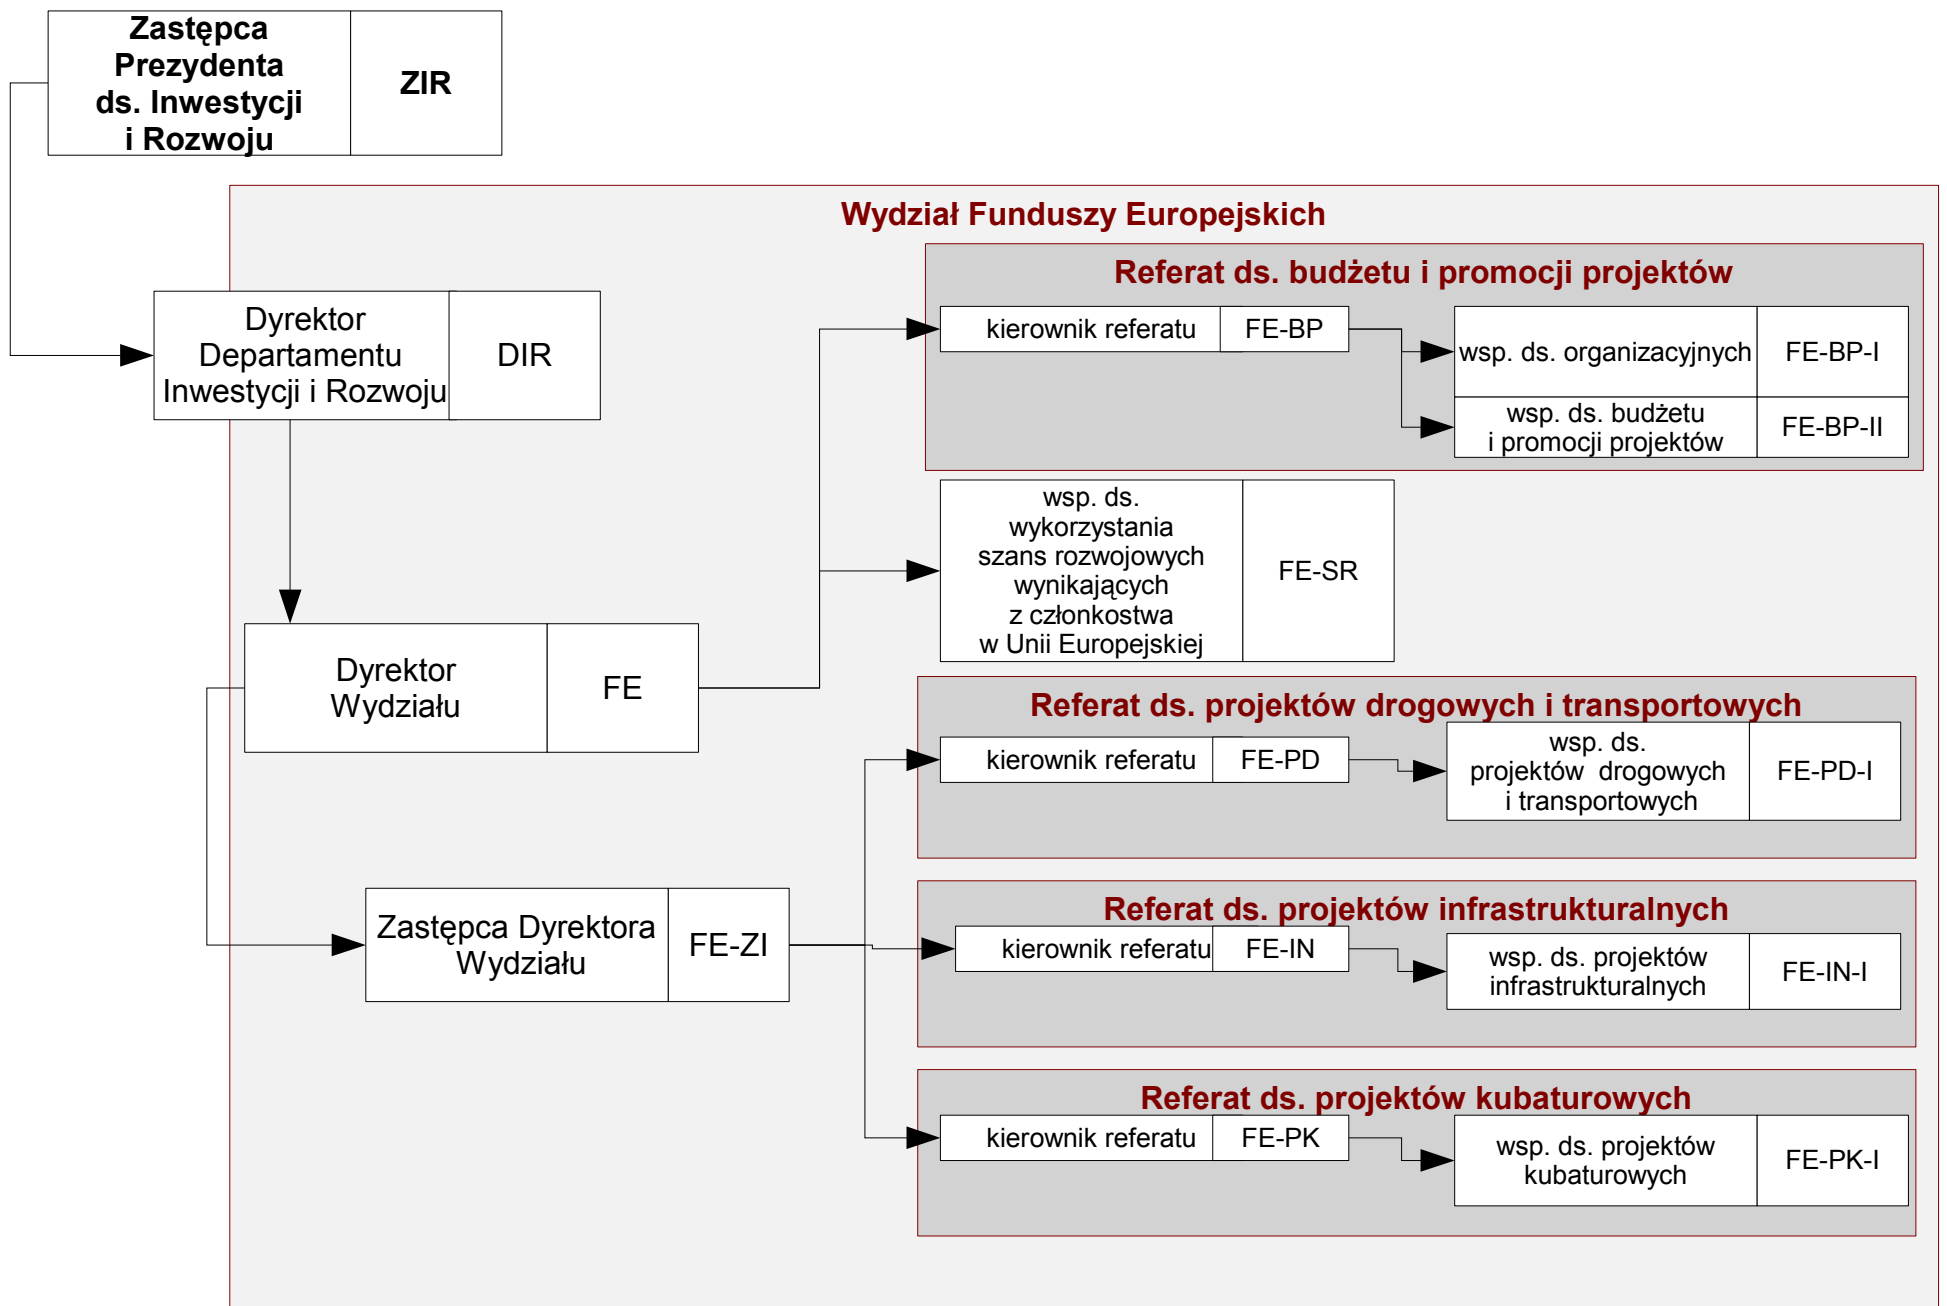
Zastępca Prezydenta ds. Inwestycji i Rozwoju

ZIR

Wydział Funduszy Europejskich

Dyrektor Departamentu Inwestycji i Rozwoju

DIR

Referat ds. budżetu i promocji projektów

kierownik referatu

FE-BP

wsp. ds. organizacyjnych

FE-BP-I

wsp. ds. budżetu i promocji projektów

FE-BP-II

wsp. ds. wykorzystania szans rozwojowych wynikających z członkostwa w Unii Europejskiej

FE-SR

Dyrektor Wydziału

FE

Referat ds. projektów drogowych i transportowych

kierownik referatu

FE-PD

wsp. ds. projektów drogowych i transportowych

FE-PD-I

Zastępca Dyrektora Wydziału

FE-ZI

Referat ds. projektów infrastrukturalnych

kierownik referatu

FE-IN

wsp. ds. projektów infrastrukturalnych

FE-IN-I

Referat ds. projektów kubaturowych

kierownik referatu

FE-PK

wsp. ds. projektów kubaturowych

FE-PK-I